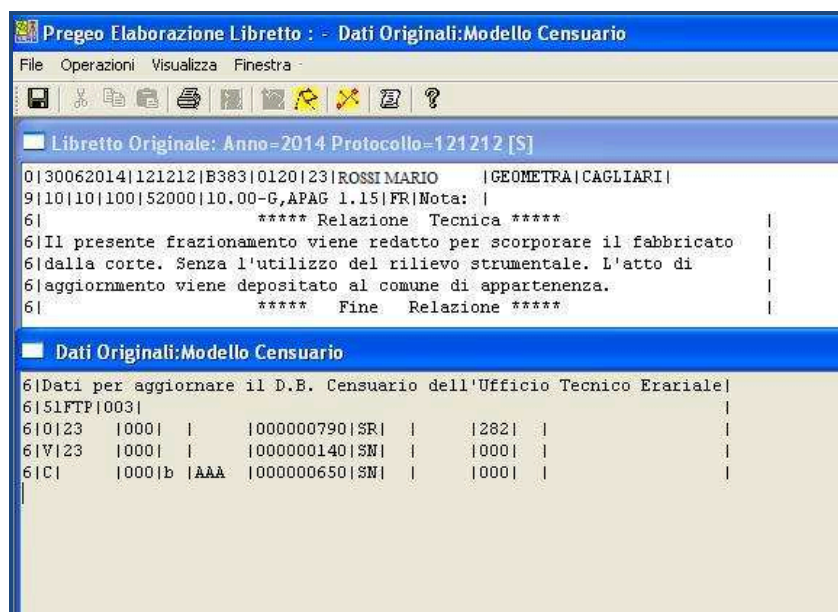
Pregeo Elaborazione Libretto : - Dati Originali:Modello Censuario

File Operazioni Visualizza Finestra

Libretto Originale: Anno=2014 Protocollo=121212 [S]

0|30062014|121212|B383|0120|23|ROSSI MARIO |GEOMETRA|CAGLIARI|
9|10|10|100|52000|10.00-G,APAG 1.15|FR|Nota: |
6| ***** Relazione Tecnica ***** |
6|Il presente frazionamento viene redatto per scorporare il fabbricato |
6|dalla corte. Senza l'utilizzo del rilievo strumentale. L'atto di |
6|aggiornamento viene depositato al comune di appartenenza. |
6| ***** Fine Relazione ***** |

Dati Originali:Modello Censuario

6|Dati per aggiornare il D.B. Censuario dell'Ufficio Tecnico Erariale|
6|51FTP|003| |
6|O|23 |000| | |000000790|SR| | |282| | |
6|V|23 |000| | |000000140|SN| | |000| | |
6|C| |000|b |AAA |000000650|SN| | |000| | |